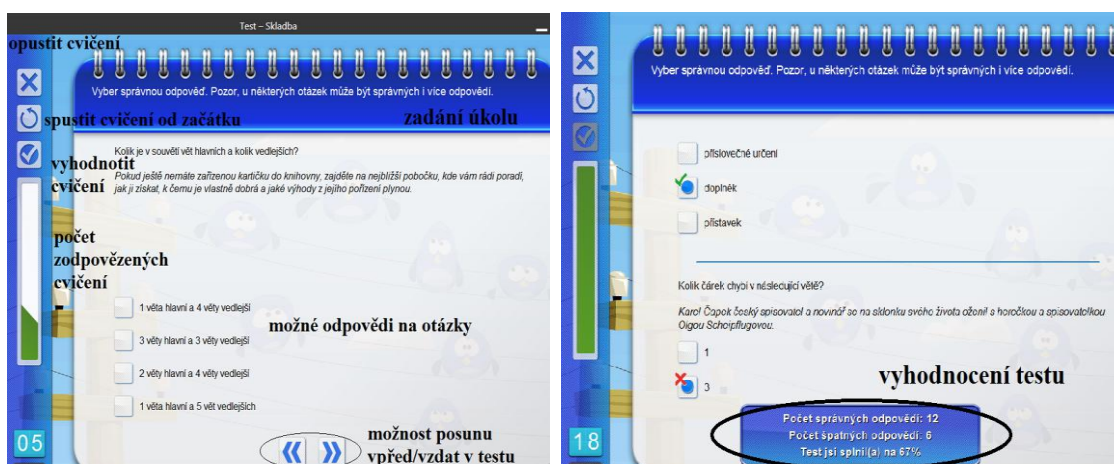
Test – Skladba

opustit cvičení

spustit cvičení od začátku

vyhodnotit cvičení

počet zodpovězených cvičení

Vyber správnou odpověď. Pozor, u některých otázek může být správných i více odpovědí.

zadání úkolu

Kolik je v souvětí vět hlavních a kolik vedlejších?

Pokud ještě nemáte zařízenou kartičku do knihovny, zajděte na nejbližší pobočku, kde vám rádi poradí, jak ji získat, k čemu je vlastně dobrá a jaké výhody z jejího pořízení plynou.

1 věta hlavní a 4 věty vedlejší

možné odpovědi na otázky

3 věty hlavní a 3 věty vedlejší

2 věty hlavní a 4 věty vedlejší

1 věta hlavní a 5 vět vedlejších

05

možnost posunu vpřed/vzdat v testu

Vyber správnou odpověď. Pozor, u některých otázek může být správných i více odpovědí.

příslovečné určení

doplněk

přístavek

Kolik čárek chybí v následující větě?

Karel Čapek český spisovatel a novinář se na sklonku svého života oženil s herečkou a spisovatelkou Olgou Scheinpflugovou.

1

3

vyhodnocení testu

Počet správných odpovědí: 12
Počet špatných odpovědí: 6
Test jsi splnil(a) na 67%

18